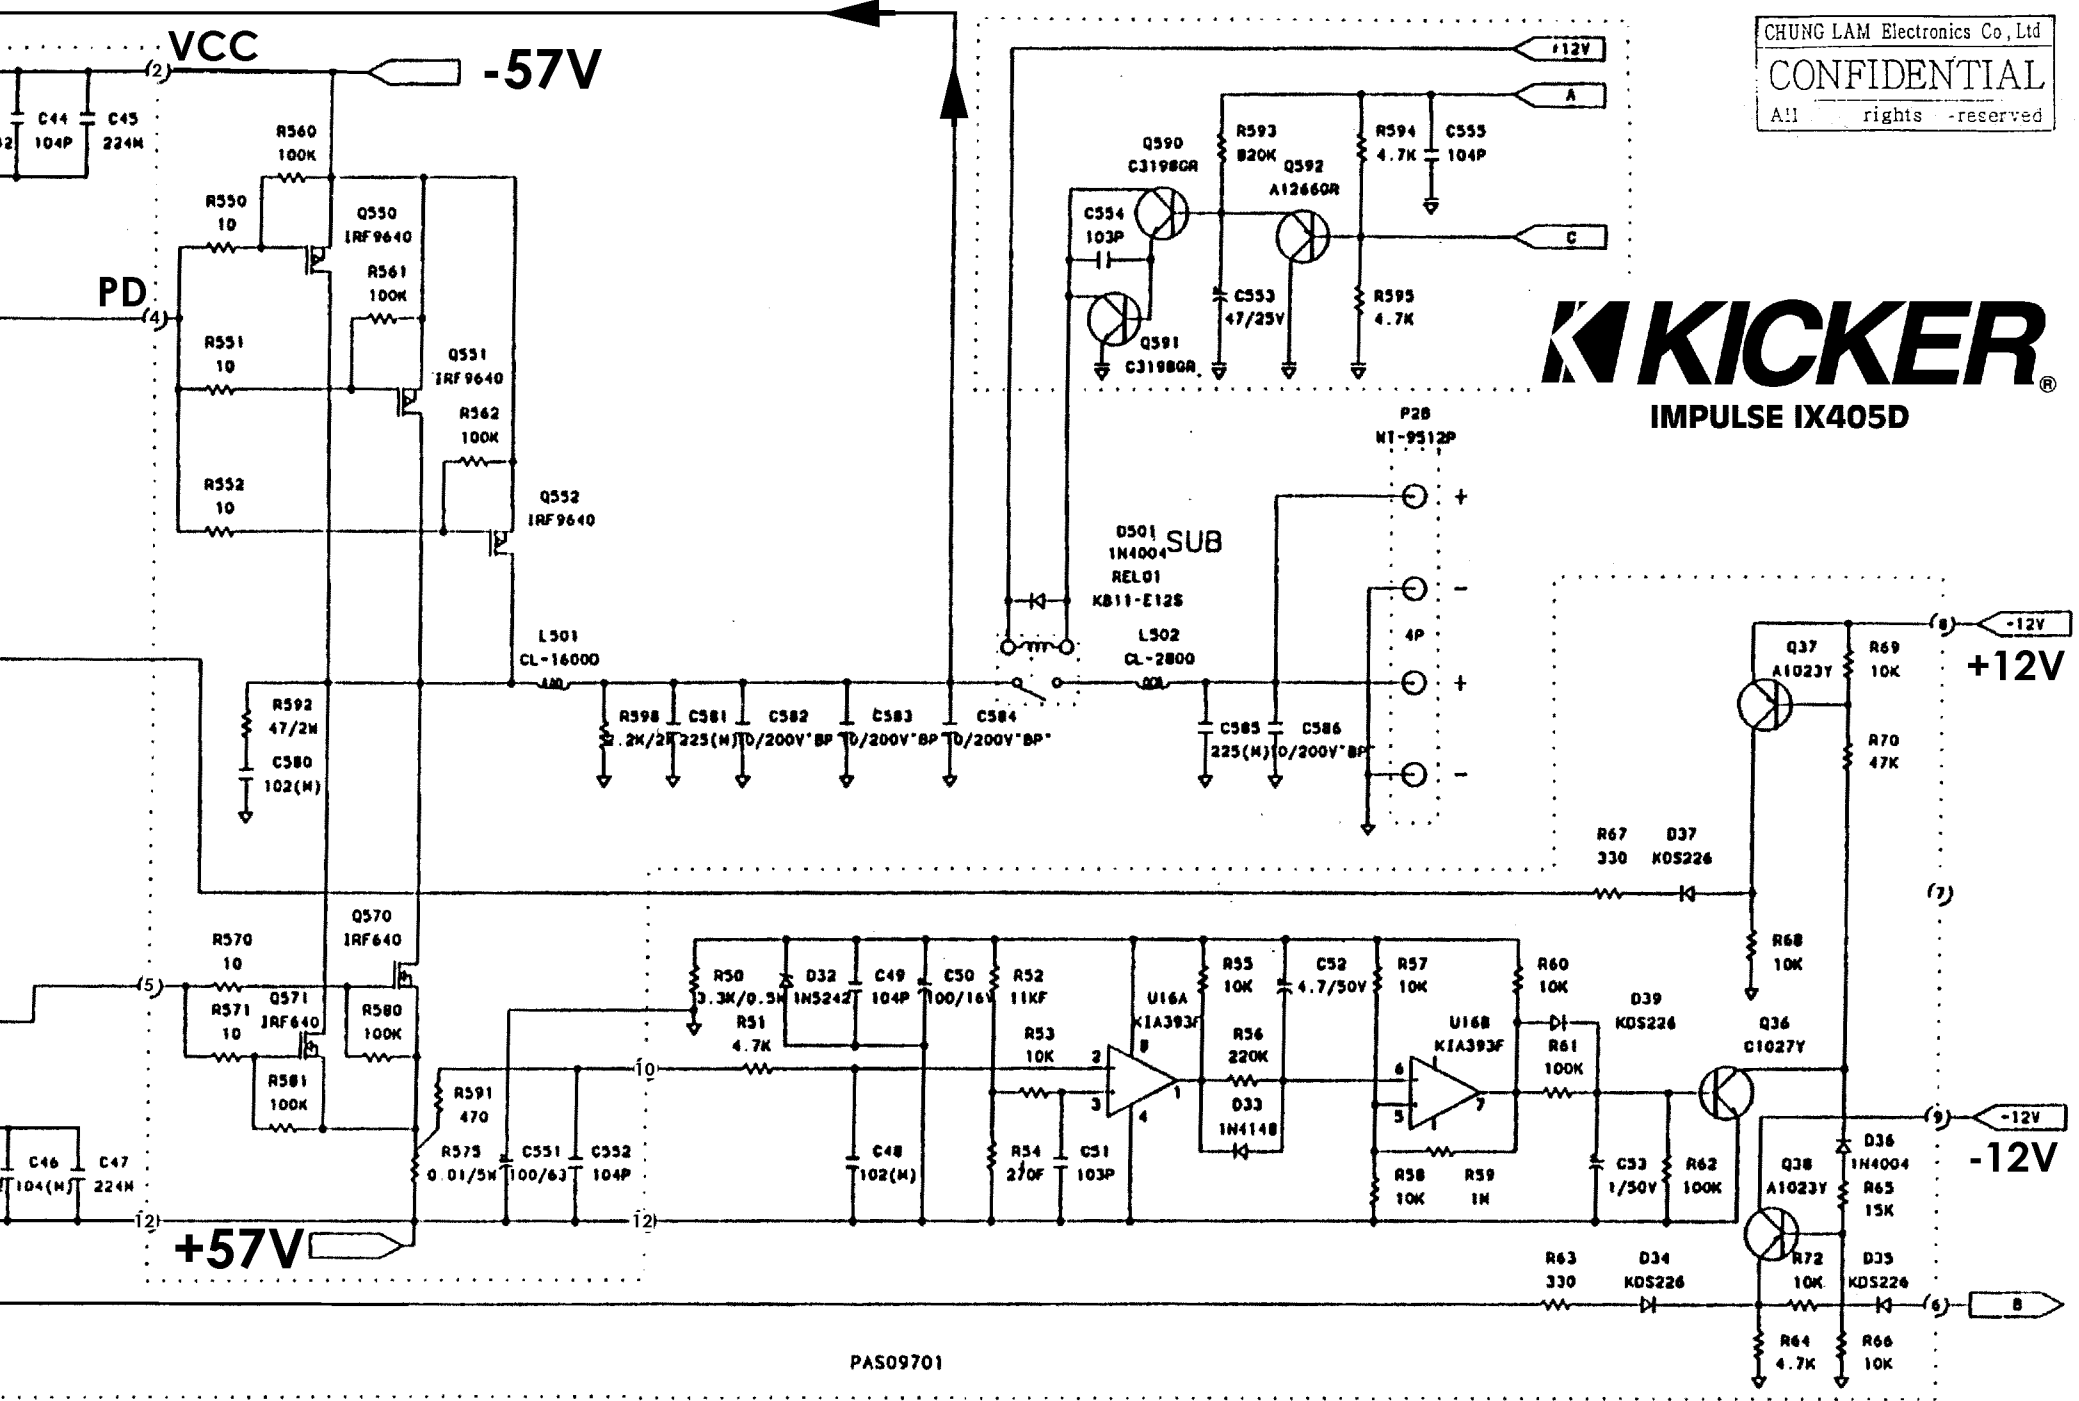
CHUNG LAM Electronics Co., Ltd
CONFIDENTIAL
All rights reserved

VCC
-57V
+12V
A
C
C44 104P
C45 224M
R560 100K
R550 10
Q550 IRF9640
R561 100K
PD
R551 10
Q551 IRF9640
R562 100K
R552 10
Q552 IRF9640
Q590 C3198GR
R593 820K
Q592 A1266GR
R594 4.7K
C555 104P
C554 103P
C553 47/25V
R595 4.7K
Q591 C3198GR
KICKER
IMPULSE IX405D
P28 NT-9512P
D501 1N4004
SUB
REL01 KB11-E12S
L501 CL-16000
L502 CL-2800
4P
R592 47/2W
C580 102(M)
R598 2.2K/2W
C581 225(M)
C582 10/200V BP
C583 10/200V BP
C584 10/200V BP
C585 225(M)
C586 10/200V BP
-12V
+12V
Q37 A1023Y
R69 10K
R70 47K
R67 330
D37 KDS226
(7)
Q570 IRF640
R570 10
R571 10
Q571 IRF640
R580 100K
R581 100K
R591 470
R575 0.01/5W
C551 100/63
C552 104P
C46 104(M)
C47 224M
+57V
R50 3.3K/0.5W
D32 1N5242
C49 104P
C50 100/16V
R52 11KF
R51 4.7K
R53 10K
C48 102(M)
R54 270F
C51 103P
U16A KIA393F
R55 10K
C52 4.7/50V
R56 220K
D33 1N4148
R57 10K
U16B KIA393F
R60 10K
R58 10K
R59 1M
D39 KDS226
R61 100K
C53 1/50V
R62 100K
Q36 C1027Y
R68 10K
-12V
-12V
Q38 A1023Y
D36 1N4004
R65 15K
R72 10K
D35 KDS226
R63 330
D34 KDS226
B
R64 4.7K
R66 10K
PAS09701